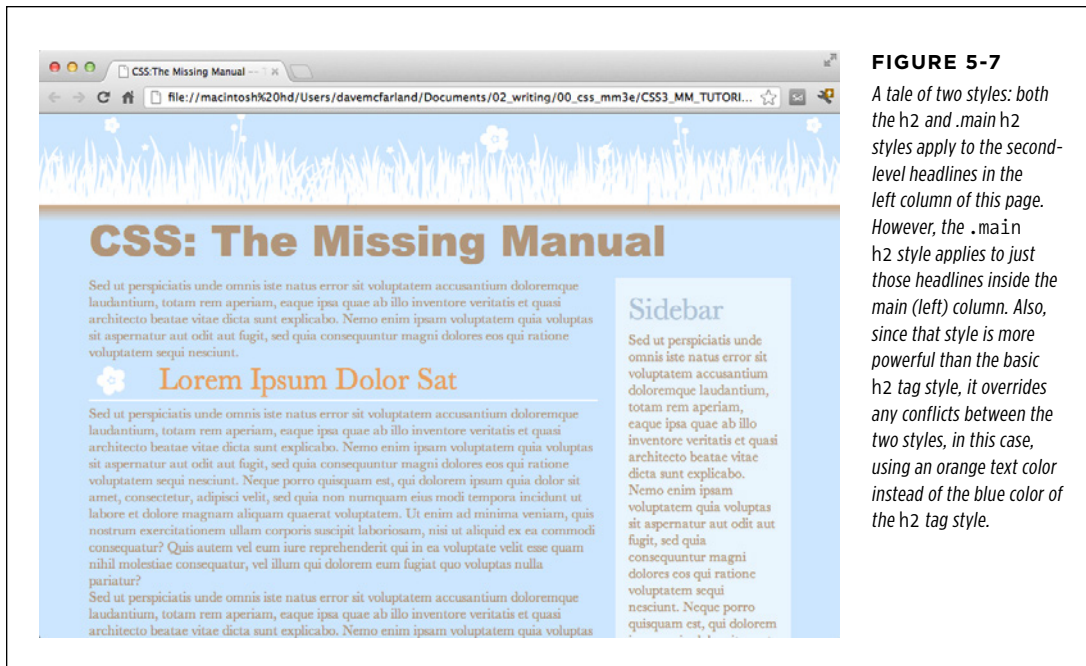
CSS:The Missing Manual -- ×

file://macintosh%20hd/Users/davemcfarland/Documents/02_writing/00_css_mm3e/CSS3_MM_TUTORI...

CSS: The Missing Manual

Sed ut perspiciatis unde omnis iste natus error sit voluptatem accusantium doloremque laudantium, totam rem aperiam, eaque ipsa quae ab illo inventore veritatis et quasi architecto beatae vitae dicta sunt explicabo. Nemo enim ipsam voluptatem quia voluptas sit aspernatur aut odit aut fugit, sed quia consequuntur magni dolores eos qui ratione voluptatem sequi nesciunt.

Lorem Ipsum Dolor Sat

Sed ut perspiciatis unde omnis iste natus error sit voluptatem accusantium doloremque laudantium, totam rem aperiam, eaque ipsa quae ab illo inventore veritatis et quasi architecto beatae vitae dicta sunt explicabo. Nemo enim ipsam voluptatem quia voluptas sit aspernatur aut odit aut fugit, sed quia consequuntur magni dolores eos qui ratione voluptatem sequi nesciunt. Neque porro quisquam est, qui dolorem ipsum quia dolor sit amet, consectetur, adipisci velit, sed quia non numquam eius modi tempora incidunt ut labore et dolore magnam aliquam quaerat voluptatem. Ut enim ad minima veniam, quis nostrum exercitationem ullam corporis suscipit laboriosam, nisi ut aliquid ex ea commodi consequatur? Quis autem vel eum iure reprehenderit qui in ea voluptate velit esse quam nihil molestiae consequatur, vel illum qui dolorem eum fugiat quo voluptas nulla pariatur?
Sed ut perspiciatis unde omnis iste natus error sit voluptatem accusantium doloremque laudantium, totam rem aperiam, eaque ipsa quae ab illo inventore veritatis et quasi architecto beatae vitae dicta sunt explicabo. Nemo enim ipsam voluptatem quia voluptas

Sidebar

Sed ut perspiciatis unde omnis iste natus error sit voluptatem accusantium doloremque laudantium, totam rem aperiam, eaque ipsa quae ab illo inventore veritatis et quasi architecto beatae vitae dicta sunt explicabo. Nemo enim ipsam voluptatem quia voluptas sit aspernatur aut odit aut fugit, sed quia consequuntur magni dolores eos qui ratione voluptatem sequi nesciunt. Neque porro quisquam est, qui dolorem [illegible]

FIGURE 5-7

A tale of two styles: both the h2 and .main h2 styles apply to the second-level headlines in the left column of this page. However, the .main h2 style applies to just those headlines inside the main (left) column. Also, since that style is more powerful than the basic h2 tag style, it overrides any conflicts between the two styles, in this case, using an orange text color instead of the blue color of the h2 tag style.